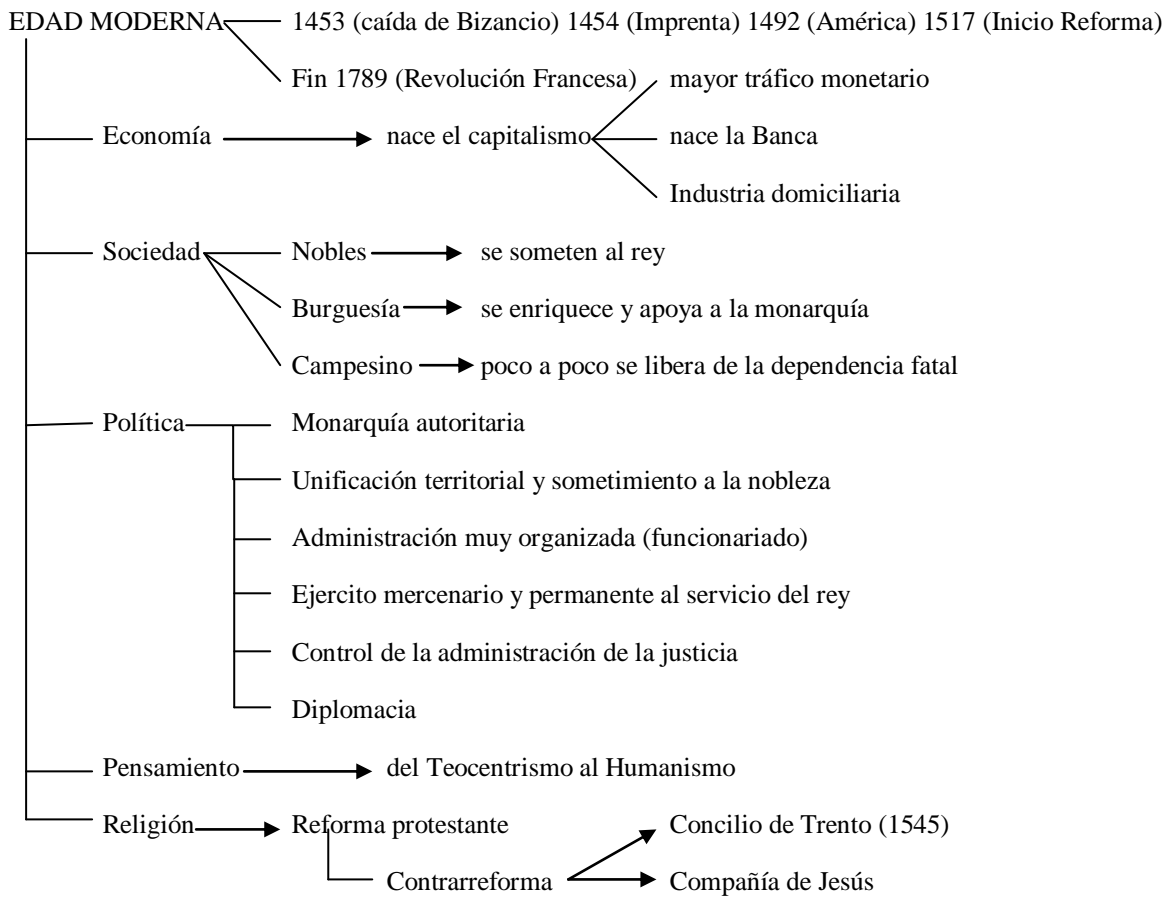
EDAD MODERNA
1453 (caída de Bizancio) 1454 (Imprenta) 1492 (América) 1517 (Inicio Reforma)
Fin 1789 (Revolución Francesa)

Economía → nace el capitalismo
mayor tráfico monetario
nace la Banca
Industria domiciliaria

Sociedad
Nobles → se someten al rey
Burguesía → se enriquece y apoya a la monarquía
Campesino → poco a poco se libera de la dependencia fatal

Política
Monarquía autoritaria
Unificación territorial y sometimiento a la nobleza
Administración muy organizada (funcionariado)
Ejercito mercenario y permanente al servicio del rey
Control de la administración de la justicia
Diplomacia

Pensamiento → del Teocentrismo al Humanismo

Religión → Reforma protestante
Contrarreforma
→ Concilio de Trento (1545)
→ Compañía de Jesús